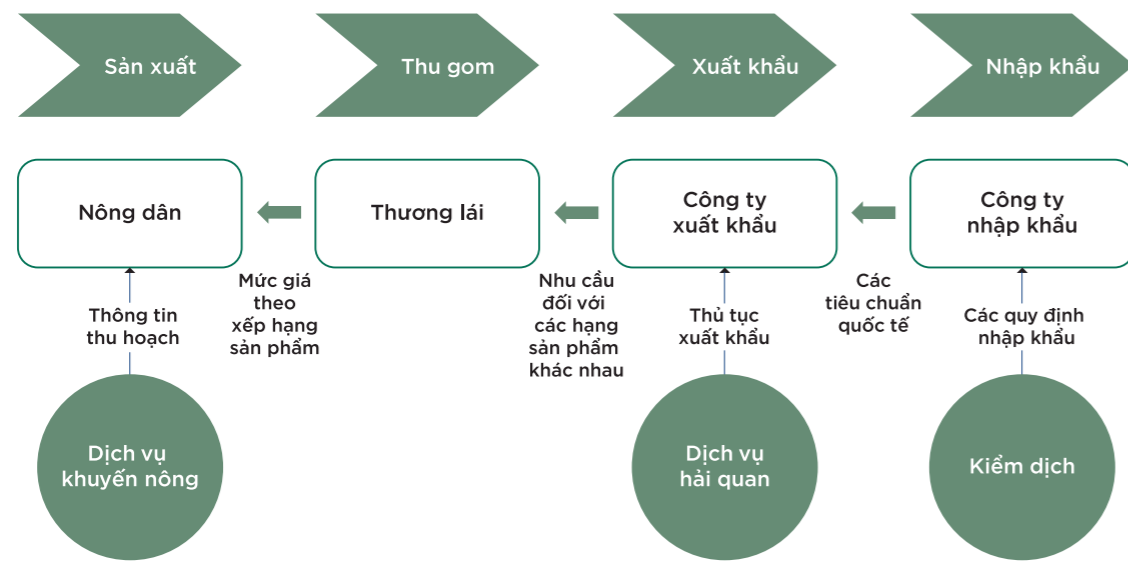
Sản xuất

Thu gom

Xuất khẩu

Nhập khẩu

Nông dân

Thương lái

Công ty xuất khẩu

Công ty nhập khẩu

Mức giá theo xếp hạng sản phẩm

Nhu cầu đối với các hạng sản phẩm khác nhau

Các tiêu chuẩn quốc tế

Thông tin thu hoạch

Thủ tục xuất khẩu

Các quy định nhập khẩu

Dịch vụ khuyến nông

Dịch vụ hải quan

Kiểm dịch